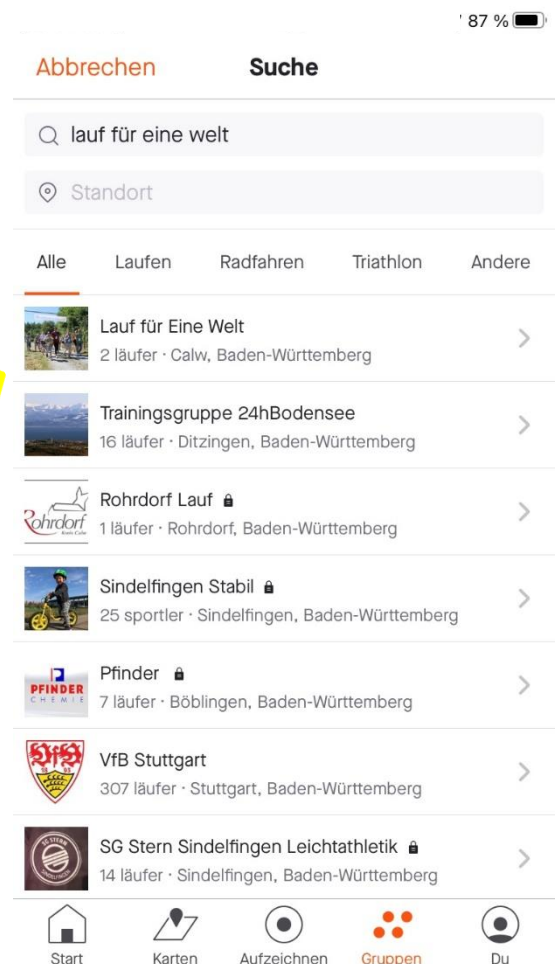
87 %

Abbrechen Suche

lauf für eine welt

Standort

Alle Laufen Radfahren Triathlon Andere

Lauf für Eine Welt
2 läufer · Calw, Baden-Württemberg

Trainingsgruppe 24hBodensee
16 läufer · Ditzingen, Baden-Württemberg

Rohrdorf Lauf
1 läufer · Rohrdorf, Baden-Württemberg

Sindelfingen Stabil
25 sportler · Sindelfingen, Baden-Württemberg

Pfinder
7 läufer · Böblingen, Baden-Württemberg

VfB Stuttgart
307 läufer · Stuttgart, Baden-Württemberg

SG Stern Sindelfingen Leichtathletik
14 läufer · Sindelfingen, Baden-Württemberg

Start Karten Aufzeichnen Gruppen Du